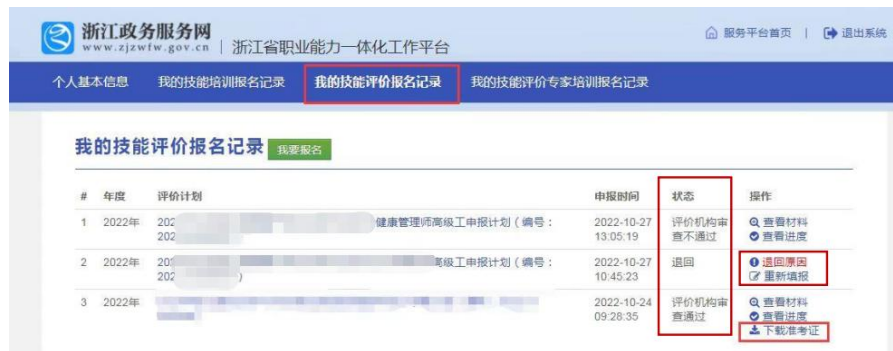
浙江政务服务网
www.zjzwfw.gov.cn | 浙江省职业能力一体化工作平台

服务平台首页 | 退出系统

个人基本信息 我的技能培训报名记录 我的技能评价报名记录 我的技能评价专家培训报名记录

我的技能评价报名记录 我要报名

| # | 年度 | 评价计划 | 申报时间 | 状态 | 操作 |
|---|---|---|---|---|---|
| 1 | 2022年 | 202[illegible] 健康管理师高级工申报计划（编号：202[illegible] | 2022-10-27 13:05:19 | 评价机构审查不通过 | 查看材料 查看进度 |
| 2 | 2022年 | 202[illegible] 高级工申报计划（编号：202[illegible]) | 2022-10-27 10:45:23 | 退回 | 退回原因 重新填报 |
| 3 | 2022年 | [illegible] | 2022-10-24 09:28:35 | 评价机构审查通过 | 查看材料 查看进度 下载准考证 |